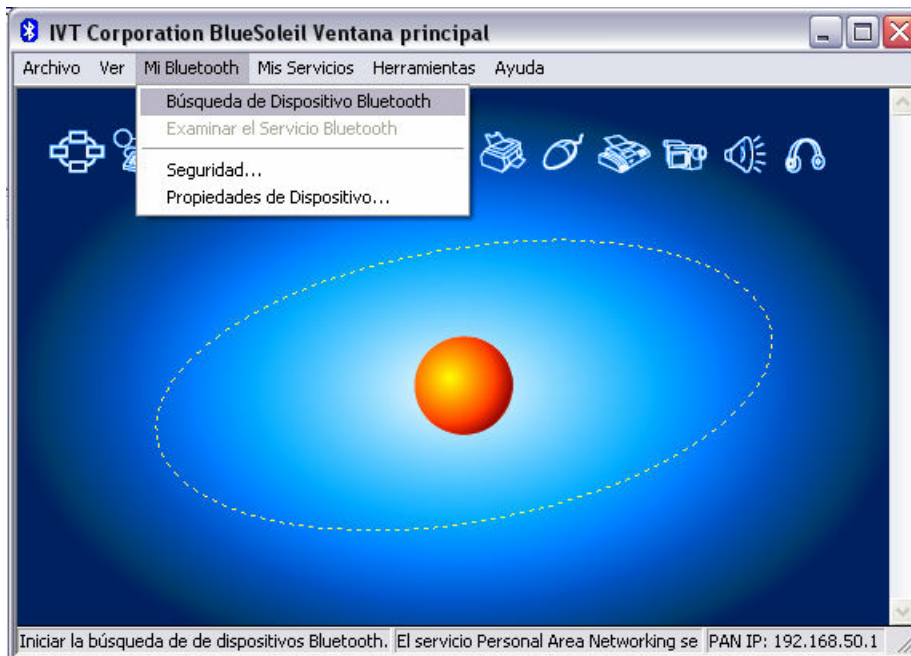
IVT Corporation BlueSoleil Ventana principal

Archivo Ver Mi Bluetooth Mis Servicios Herramientas Ayuda

Búsqueda de Dispositivo Bluetooth
Examinar el Servicio Bluetooth
Seguridad...
Propiedades de Dispositivo...

Iniciar la búsqueda de de dispositivos Bluetooth. El servicio Personal Area Networking se PAN IP: 192.168.50.1